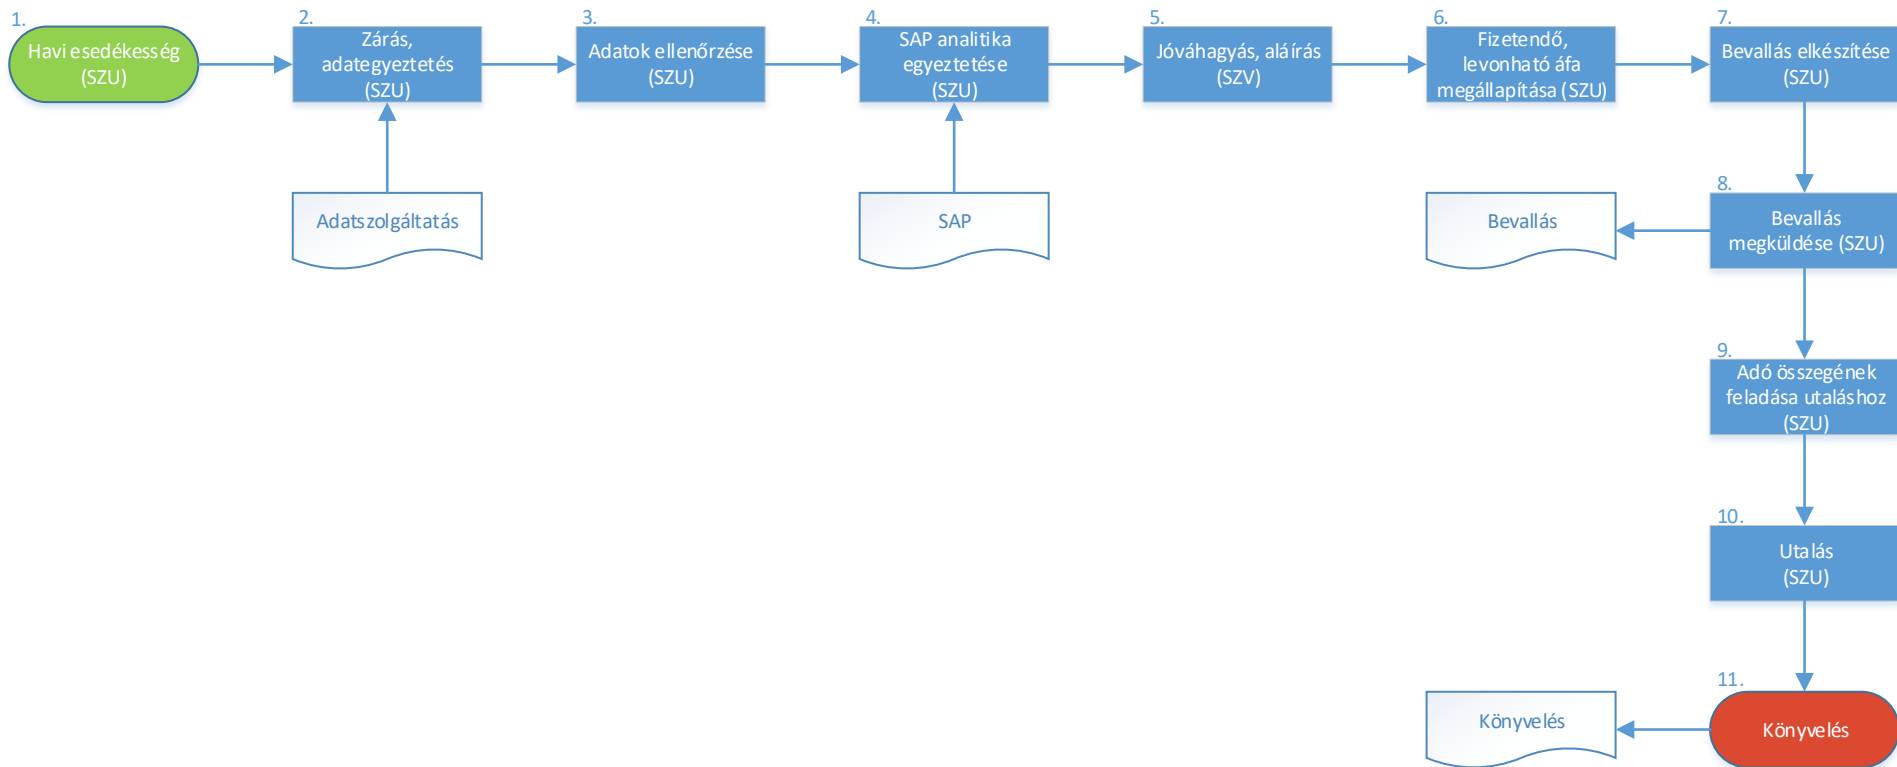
1.
Havi esedékesség (SZU)

2.
Zárás, adategyeztetés (SZU)

3.
Adatok ellenőrzése (SZU)

4.
SAP analitika egyeztetése (SZU)

5.
Jóváhagyás, aláírás (SZV)

6.
Fizetendő, levonható áfa megállapítása (SZU)

7.
Bevallás elkészítése (SZU)

Adatszolgáltatás

SAP

8.
Bevallás megküldése (SZU)

Bevallás

9.
Adó összegének feladása utaláshoz (SZU)

10.
Utalás (SZU)

11.
Könyvelés

Könyvelés